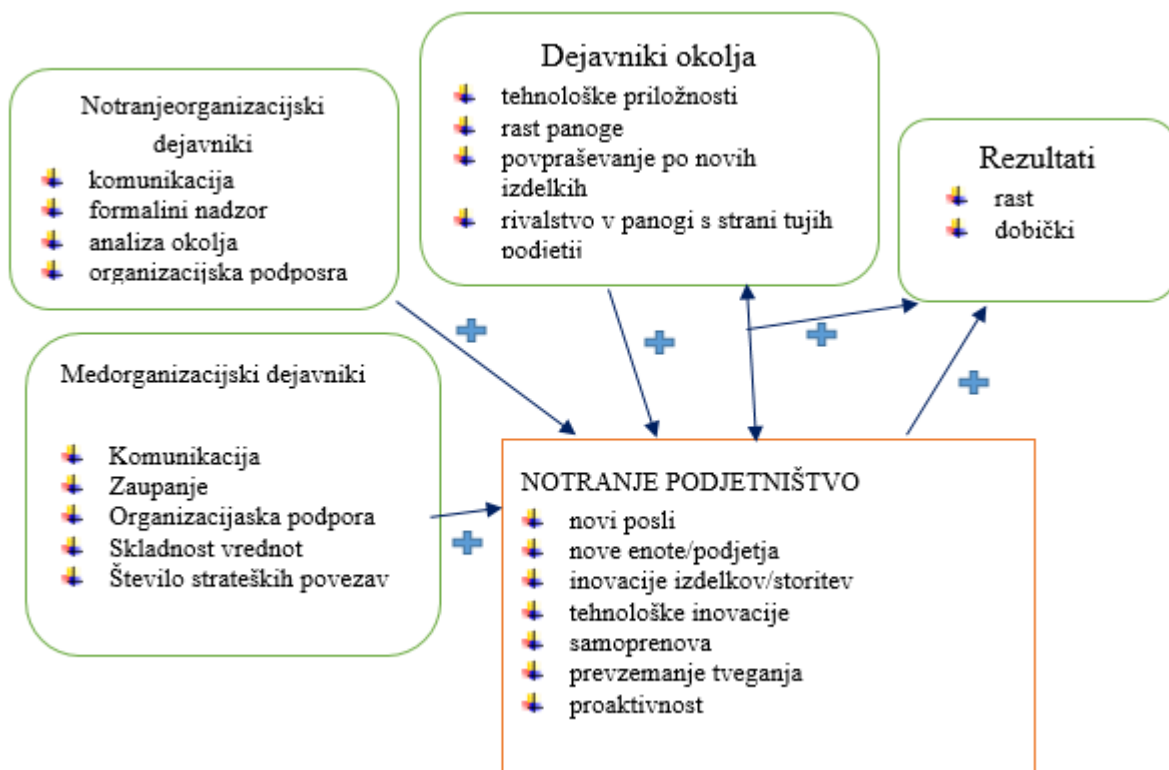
Dejavniki okolja
- tehnološke priložnosti
- rast panoge
- povpraševanje po novih izdelkih
- rivalstvo v panogi s strani tujih podjetij

Notranjeorganizacijski dejavniki
- komunikacija
- formalini nadzor
- analiza okolja
- organizacijska podposra

Rezultati
- rast
- dobički

Medorganizacijski dejavniki
- Komunikacija
- Zaupanje
- Organizacijaska podpora
- Skladnost vrednot
- Število strateških povezav

NOTRANJE PODJETNIŠTVO
- novi posli
- nove enote/podjetja
- inovacije izdelkov/storitev
- tehnološke inovacije
- samoprenova
- prevzemanje tveganja
- proaktivnost